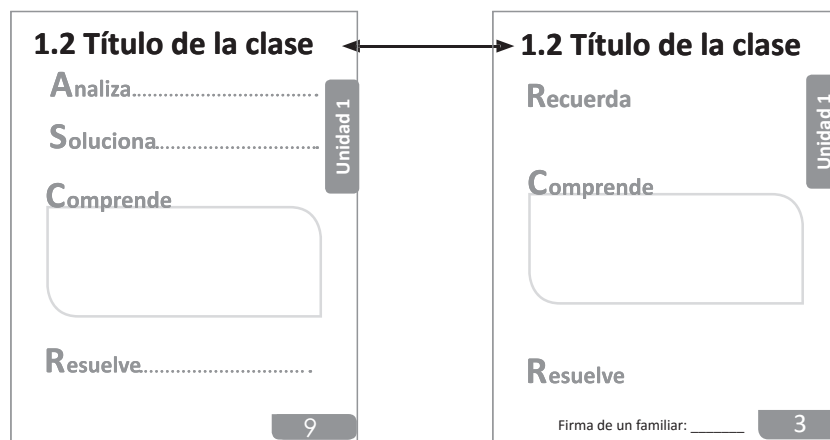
1.2 Título de la clase

Analiza..................................

Soluciona..............................

Unidad 1

Comprende

Resuelve..............................

9

1.2 Título de la clase

Recuerda

Unidad 1

Comprende

Resuelve

Firma de un familiar: _______

3